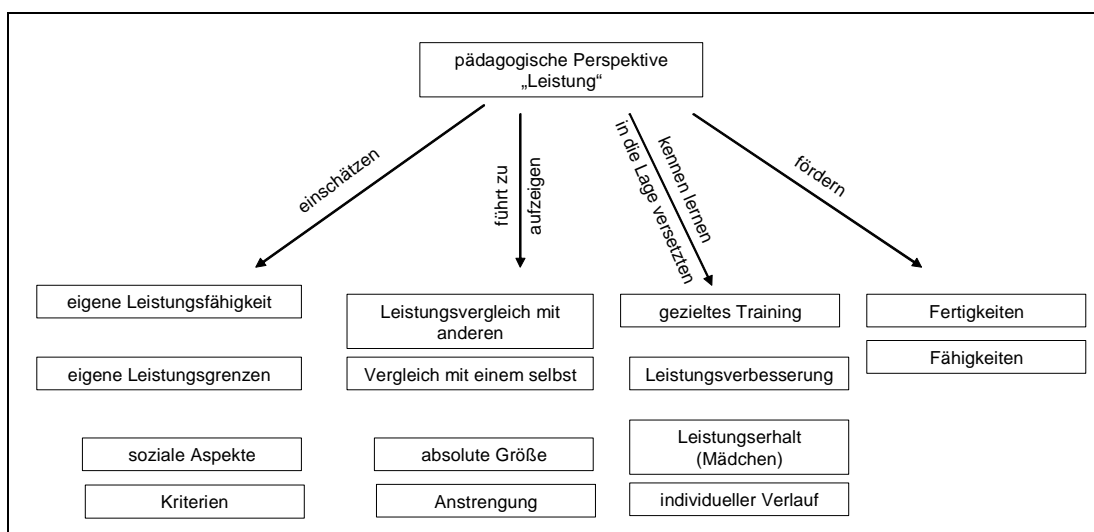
pädagogische Perspektive „Leistung“

einschätzen

führt zu aufzeigen

kennen lernen in die Lage versetzten

fördern

eigene Leistungsfähigkeit

eigene Leistungsgrenzen

soziale Aspekte

Kriterien

Leistungsvergleich mit anderen

Vergleich mit einem selbst

absolute Größe

Anstrengung

gezieltes Training

Leistungsverbesserung

Leistungserhalt (Mädchen)

individueller Verlauf

Fertigkeiten

Fähigkeiten